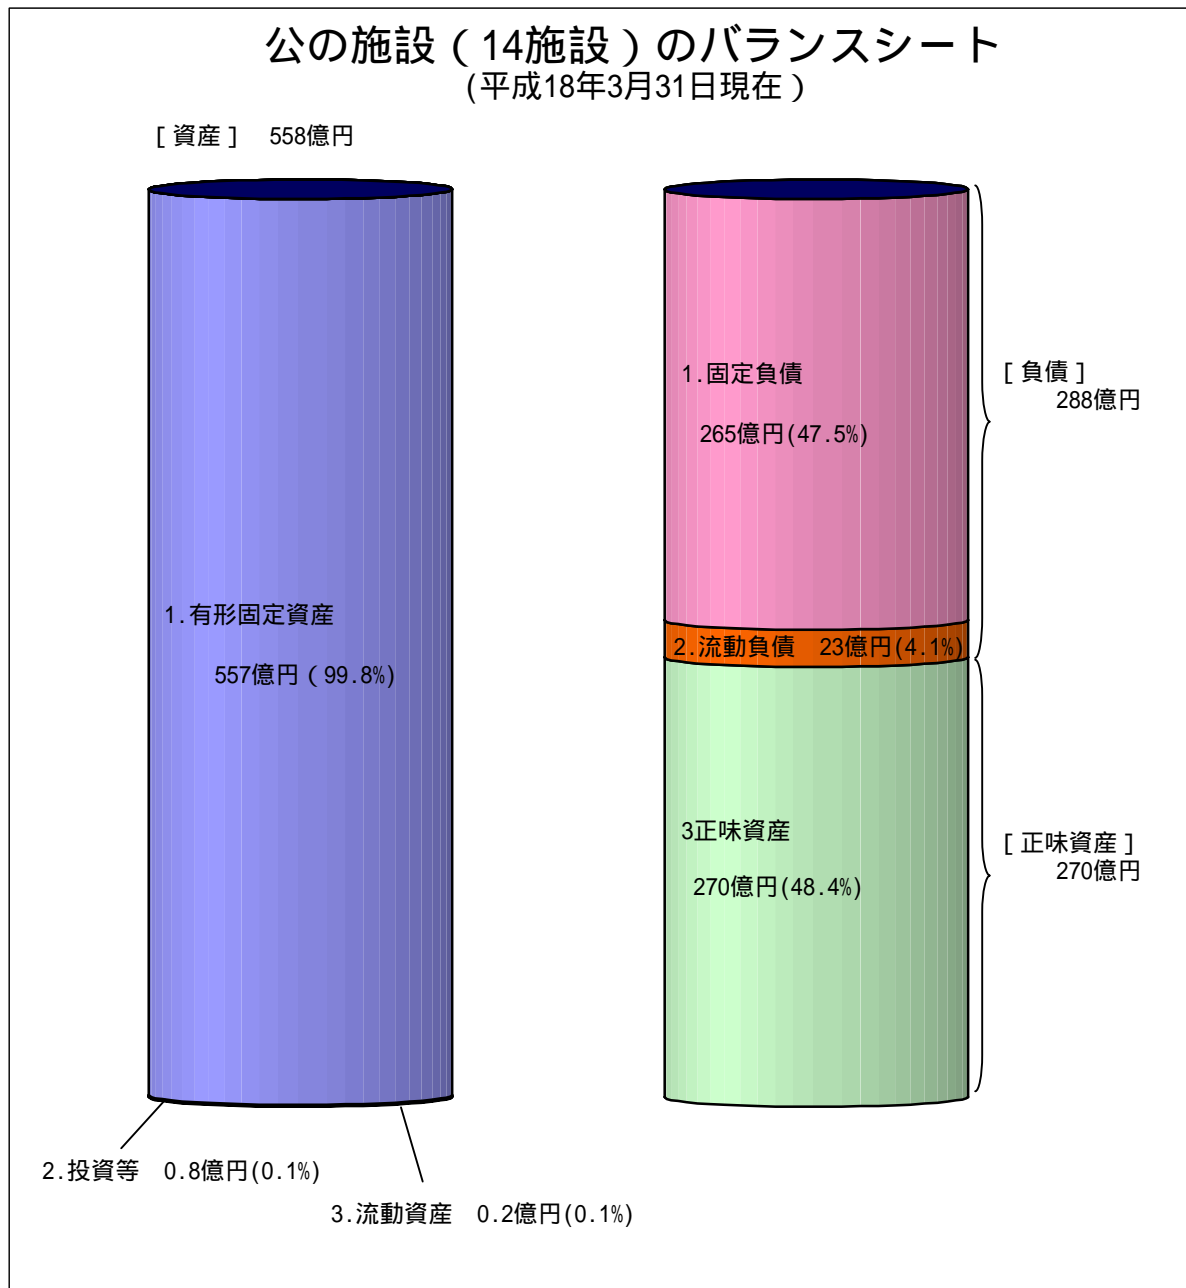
公の施設（14施設）のバランスシート
(平成18年3月31日現在）

［資産］　558億円

1.有形固定資産

557億円（99.8%)

1.固定負債

265億円(47.5%)

［負債］
288億円

2.流動負債　23億円(4.1%)

3正味資産

270億円(48.4%)

［正味資産］
270億円

2.投資等　0.8億円(0.1%)

3.流動資産　0.2億円(0.1%)